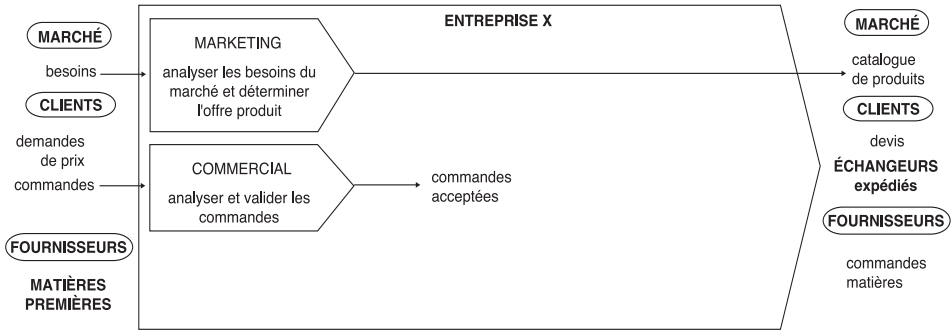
MARCHÉ

besoins

CLIENTS

demandes de prix

commandes

FOURNISSEURS

MATIÈRES PREMIÈRES

ENTREPRISE X

MARKETING

analyser les besoins du marché et déterminer l'offre produit

COMMERCIAL

analyser et valider les commandes

commandes acceptées

MARCHÉ

catalogue de produits

CLIENTS

devis

ÉCHANGEURS expédiés

FOURNISSEURS

commandes matières